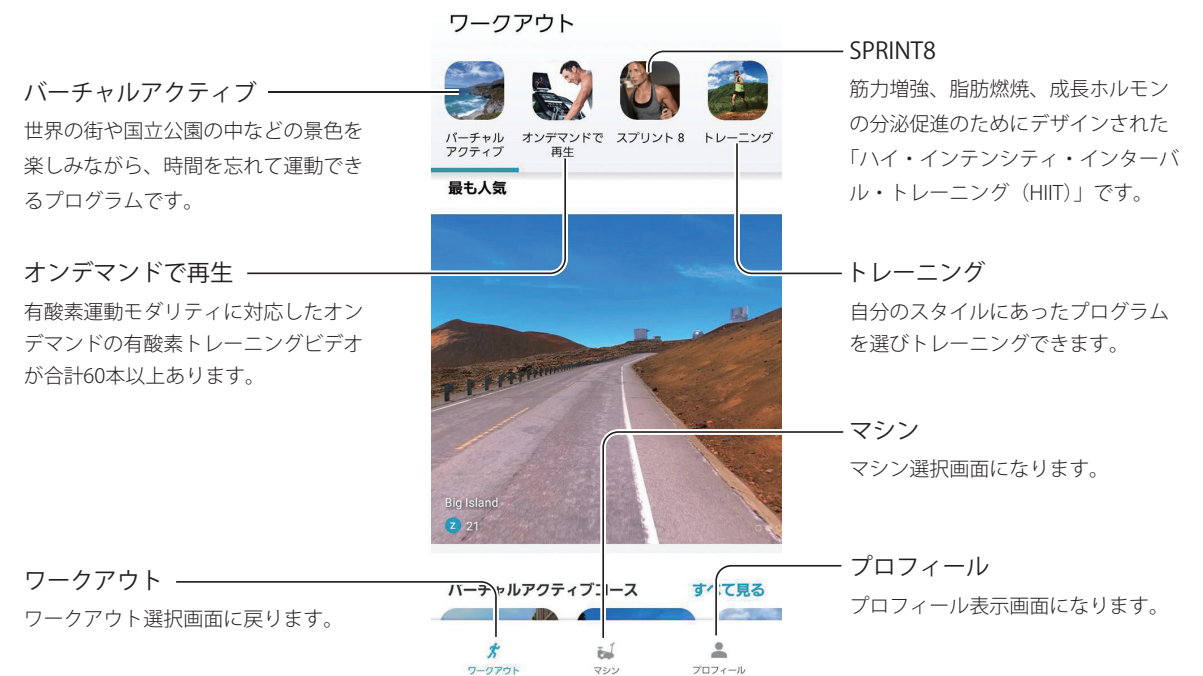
ワークアウト

バーチャルアクティブ
世界の街や国立公園の中などの景色を楽しみながら、時間を忘れて運動できるプログラムです。

オンデマンドで再生
有酸素運動モダリティに対応したオンデマンドの有酸素トレーニングビデオが合計60本以上あります。

ワークアウト
ワークアウト選択画面に戻ります。

バーチャル アクティブ
オンデマンドで 再生
スプリント 8
トレーニング
最も人気
Big Island
21
バーチャルアクティブコース
すべて見る
ワークアウト
マシン
プロフィール

SPRINT8
筋力増強、脂肪燃焼、成長ホルモンの分泌促進のためにデザインされた「ハイ・インテンシティ・インターバル・トレーニング（HIIT）」です。

トレーニング
自分のスタイルにあったプログラムを選びトレーニングできます。

マシン
マシン選択画面になります。

プロフィール
プロフィール表示画面になります。